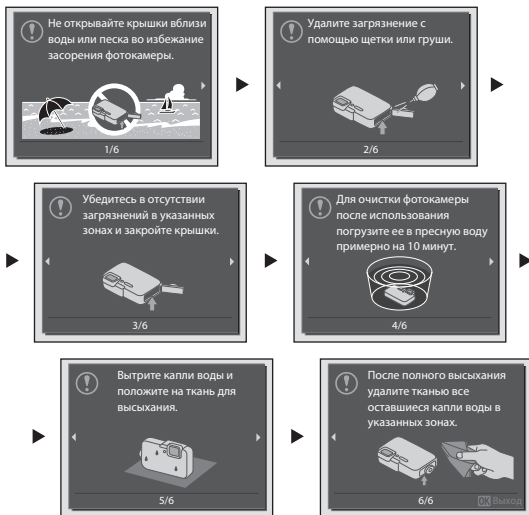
Не открывайте крышки вблизи воды или песка во избежание засорения фотокамеры.

1/6

Удалите загрязнение с помощью щетки или груши.

2/6

Убедитесь в отсутствии загрязнений в указанных зонах и закройте крышки.

3/6

Для очистки фотокамеры после использования погрузите ее в пресную воду примерно на 10 минут.

4/6

Вытрите капли воды и положите на ткань для высыхания.

5/6

После полного высыхания удалите тканью все оставшиеся капли воды в указанных зонах.

6/6

OK Выход